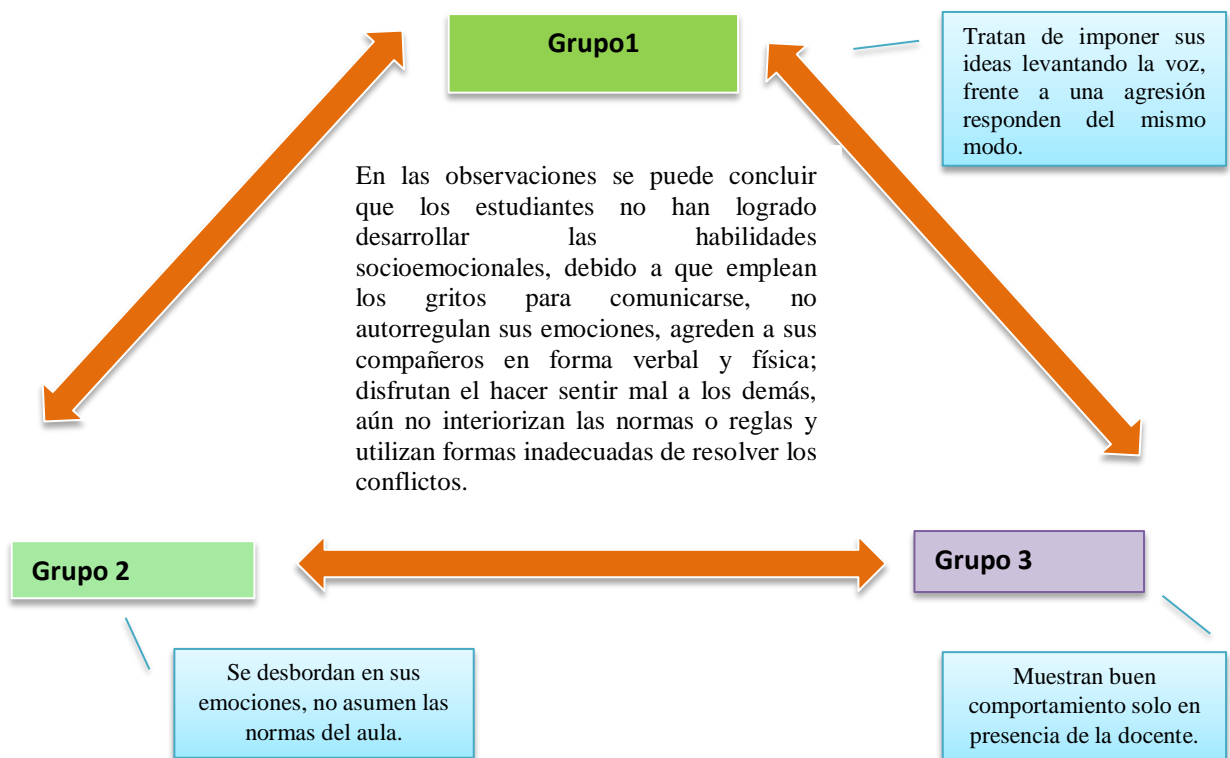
Grupo1

Tratan de imponer sus ideas levantando la voz, frente a una agresión responden del mismo modo.

En las observaciones se puede concluir que los estudiantes no han logrado desarrollar las habilidades socioemocionales, debido a que emplean los gritos para comunicarse, no autorregulan sus emociones, agreden a sus compañeros en forma verbal y física; disfrutan el hacer sentir mal a los demás, aún no interiorizan las normas o reglas y utilizan formas inadecuadas de resolver los conflictos.

Grupo 2

Grupo 3

Se desbordan en sus emociones, no asumen las normas del aula.

Muestran buen comportamiento solo en presencia de la docente.